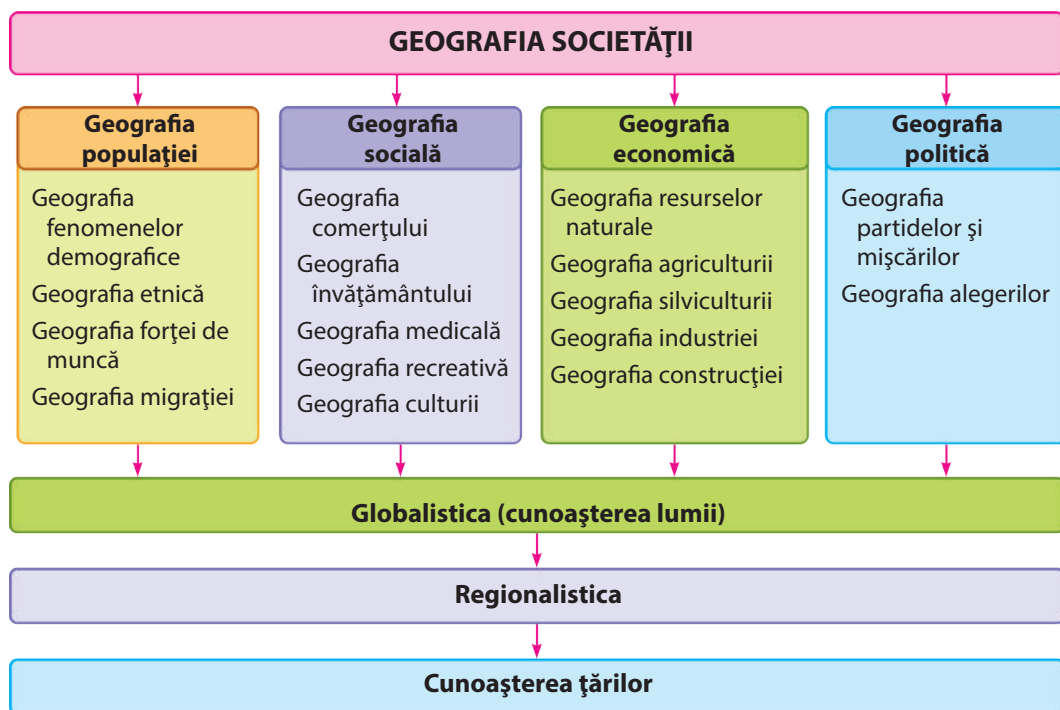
GEOGRAFIA SOCIETĂŢII

Geografia populaţiei

Geografia fenomenelor demografice

Geografia etnică

Geografia forţei de muncă

Geografia migraţiei

Geografia socială

Geografia comerţului

Geografia învăţământului

Geografia medicală

Geografia recreativă

Geografia culturii

Geografia economică

Geografia resurselor naturale

Geografia agriculturii

Geografia silviculturii

Geografia industriei

Geografia construcţiei

Geografia politică

Geografia partidelor şi mişcărilor

Geografia alegerilor

Globalistica (cunoaşterea lumii)

Regionalistica

Cunoaşterea ţărilor